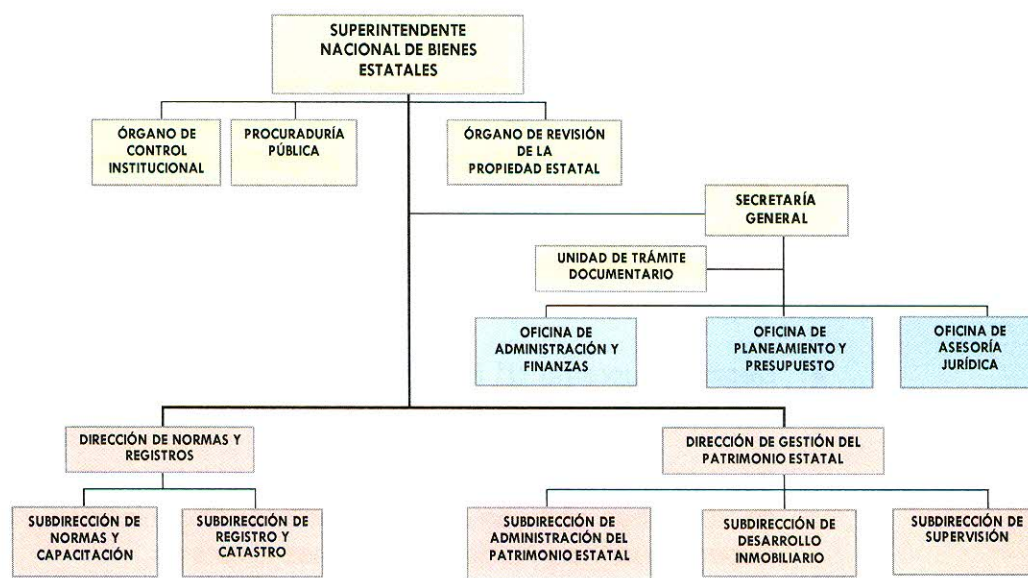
SUPERINTENDENTE NACIONAL DE BIENES ESTATALES

ÓRGANO DE CONTROL INSTITUCIONAL

PROCURADURÍA PÚBLICA

ÓRGANO DE REVISIÓN DE LA PROPIEDAD ESTATAL

SECRETARÍA GENERAL

UNIDAD DE TRÁMITE DOCUMENTARIO

OFICINA DE ADMINISTRACIÓN Y FINANZAS

OFICINA DE PLANEAMIENTO Y PRESUPUESTO

OFICINA DE ASESORÍA JURÍDICA

DIRECCIÓN DE NORMAS Y REGISTROS

DIRECCIÓN DE GESTIÓN DEL PATRIMONIO ESTATAL

SUBDIRECCIÓN DE NORMAS Y CAPACITACIÓN

SUBDIRECCIÓN DE REGISTRO Y CATASTRO

SUBDIRECCIÓN DE ADMINISTRACIÓN DEL PATRIMONIO ESTATAL

SUBDIRECCIÓN DE DESARROLLO INMOBILIARIO

SUBDIRECCIÓN DE SUPERVISIÓN